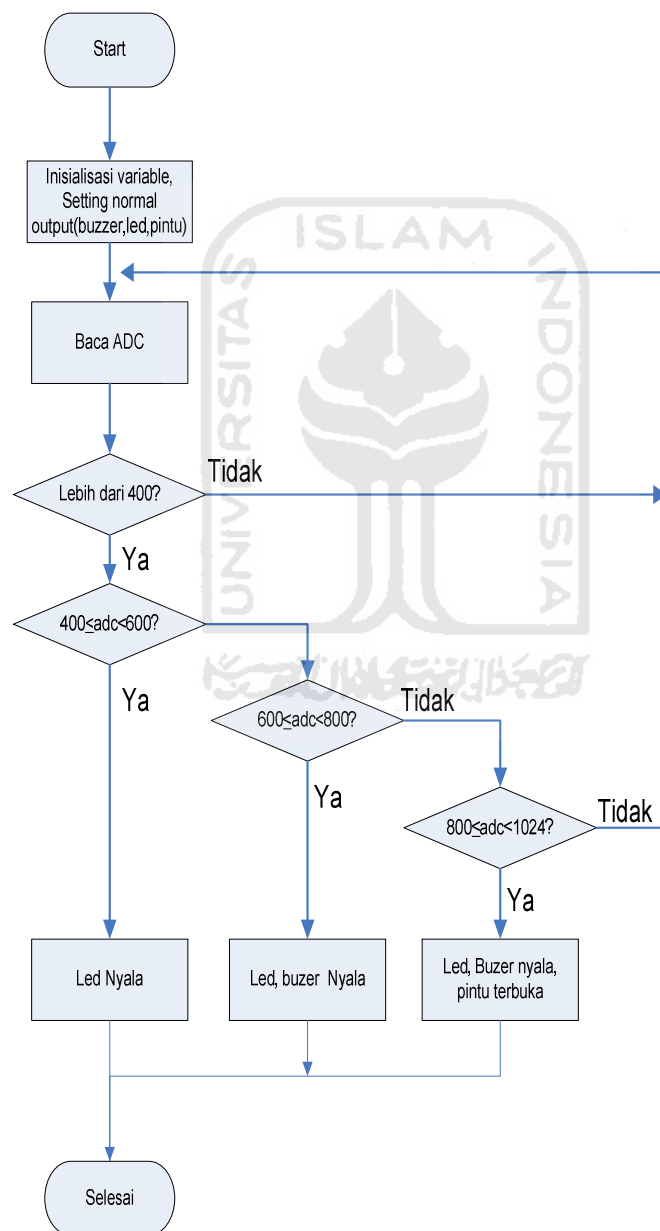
Start

Inisialisasi variable, Setting normal output(buzzer,led,pintu)

Baca ADC

Lebih dari 400?

Tidak

Ya

400≤adc<600?

Ya

600≤adc<800?

Tidak

Ya

800≤adc<1024?

Tidak

Ya

Led Nyala

Led, buzer Nyala

Led, Buzer nyala, pintu terbuka

Selesai

ISLAM UNIVERSITAS INDONESIA